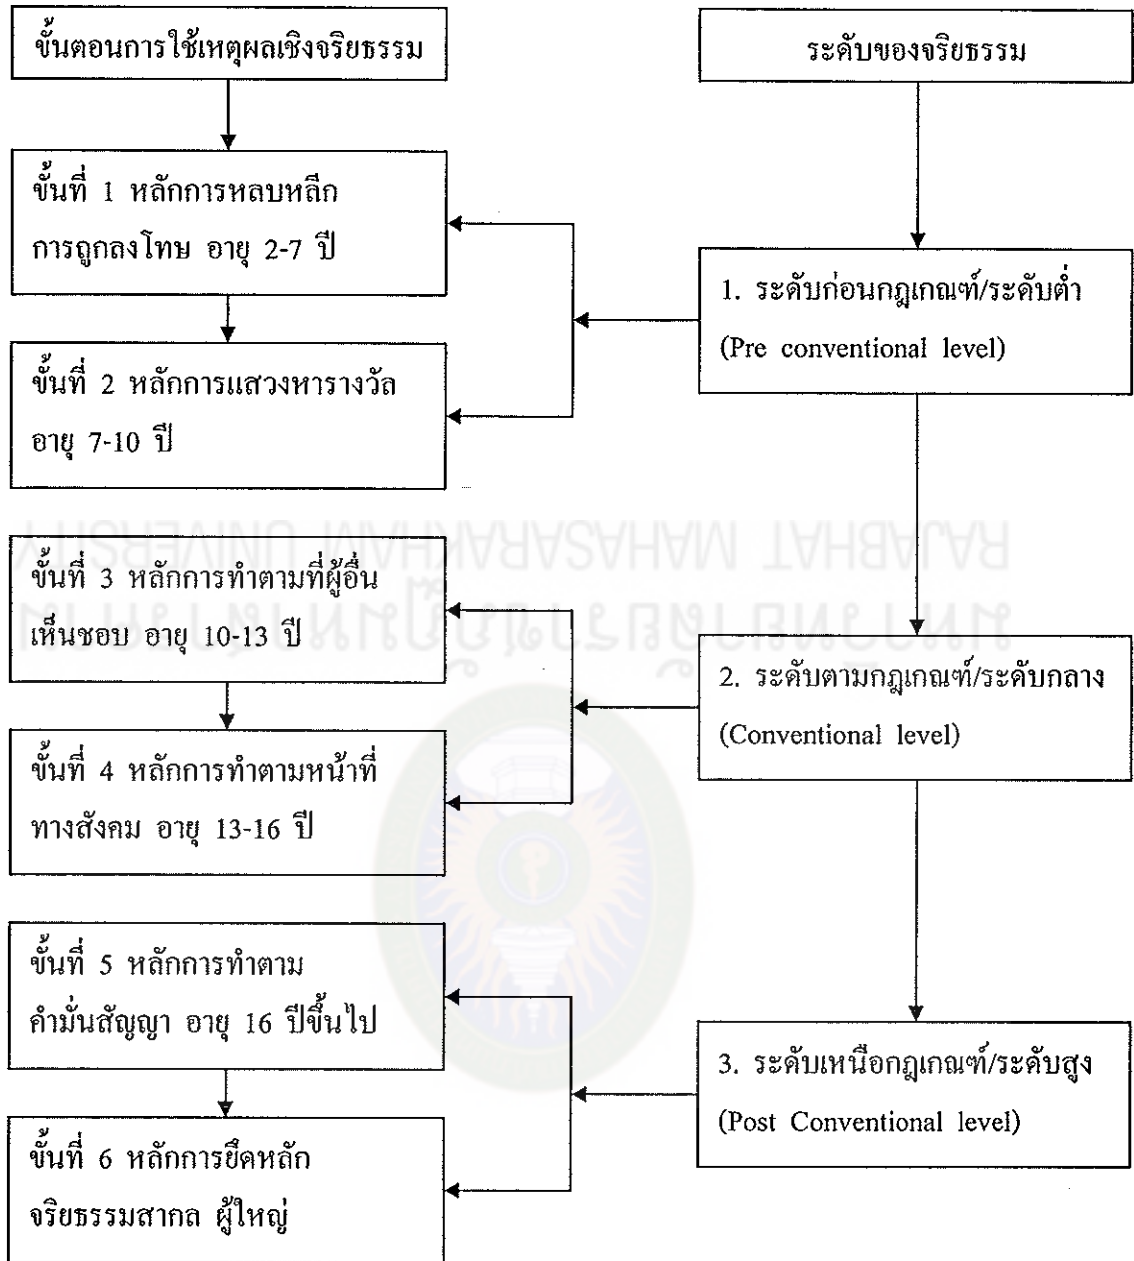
ขั้นตอนการใช้เหตุผลเชิงจริยธรรม

ระดับของจริยธรรม

ขั้นที่ 1 หลักการหลบหลีกการถูกลงโทษ อายุ 2-7 ปี

1. ระดับก่อนกฎเกณฑ์/ระดับต่ำ (Pre conventional level)

ขั้นที่ 2 หลักการแสวงหารางวัล อายุ 7-10 ปี

RAJABHAT MAHASARAKHAM UNIVERSITY
มหาวิทยาลัยราชภัฏมหาสารคาม

ขั้นที่ 3 หลักการทำตามที่ผู้อื่นเห็นชอบ อายุ 10-13 ปี

2. ระดับตามกฎเกณฑ์/ระดับกลาง (Conventional level)

ขั้นที่ 4 หลักการทำตามหน้าที่ทางสังคม อายุ 13-16 ปี

ขั้นที่ 5 หลักการทำตามคำมั่นสัญญา อายุ 16 ปีขึ้นไป

3. ระดับเหนือกฎเกณฑ์/ระดับสูง (Post Conventional level)

ขั้นที่ 6 หลักการยึดหลักจริยธรรมสากล ผู้ใหญ่